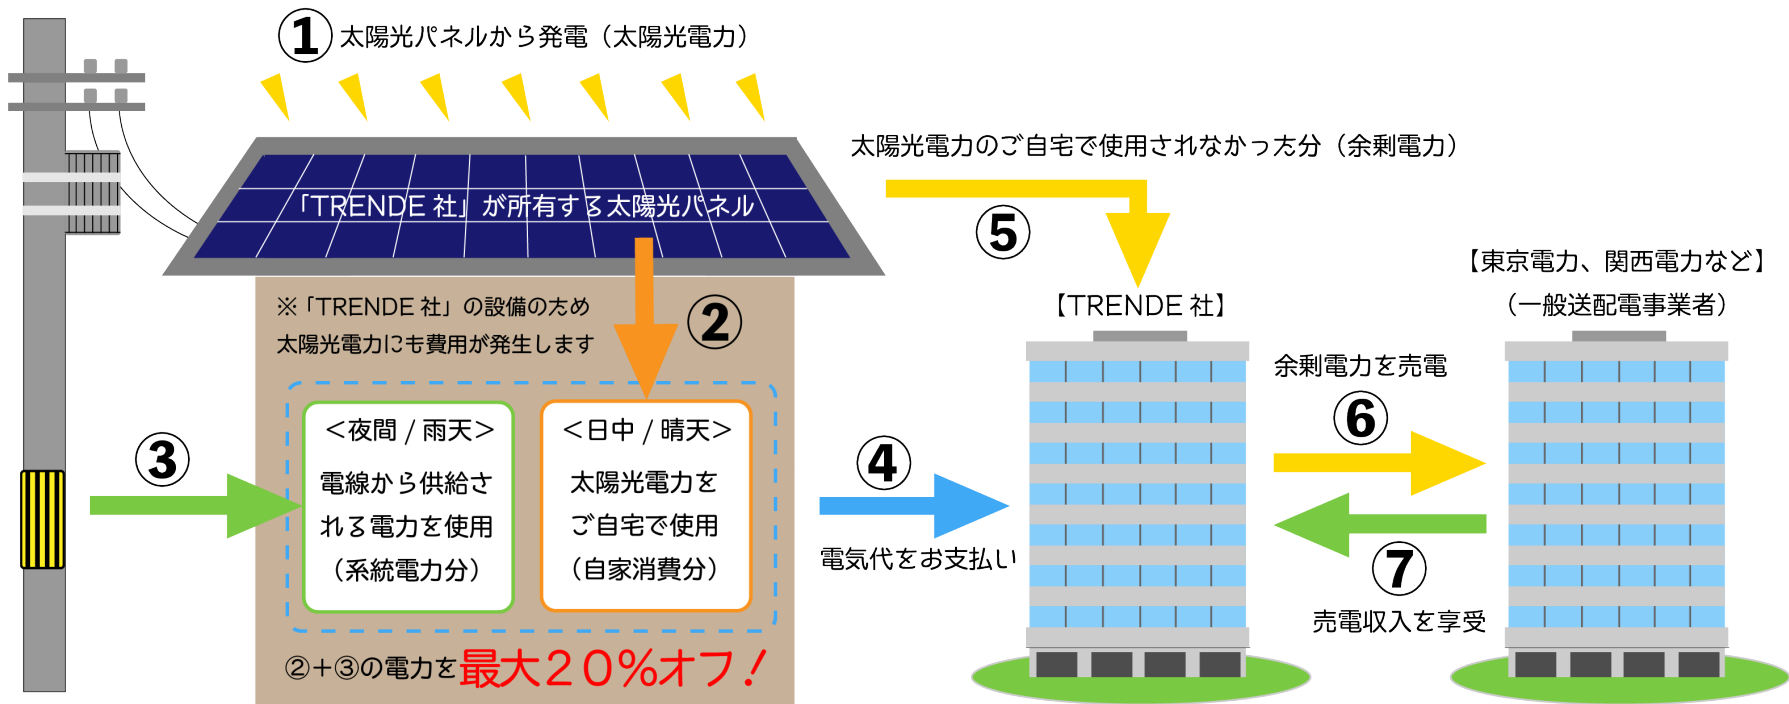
1 太陽光パネルから発電（太陽光電力）

「TRENDE 社」が所有する太陽光パネル

※「TRENDE 社」の設備のため
太陽光電力にも費用が発生します

2

3

＜夜間 / 雨天＞
電線から供給される電力を使用
（系統電力分）

＜日中 / 晴天＞
太陽光電力をご自宅で使用
（自家消費分）

②+③の電力を最大２０%オフ！

太陽光電力のご自宅で使用されなかった分（余剰電力）

5

4

電気代をお支払い

【TRENDE 社】

【東京電力、関西電力など】
（一般送配電事業者）

余剰電力を売電

6

7

売電収入を享受